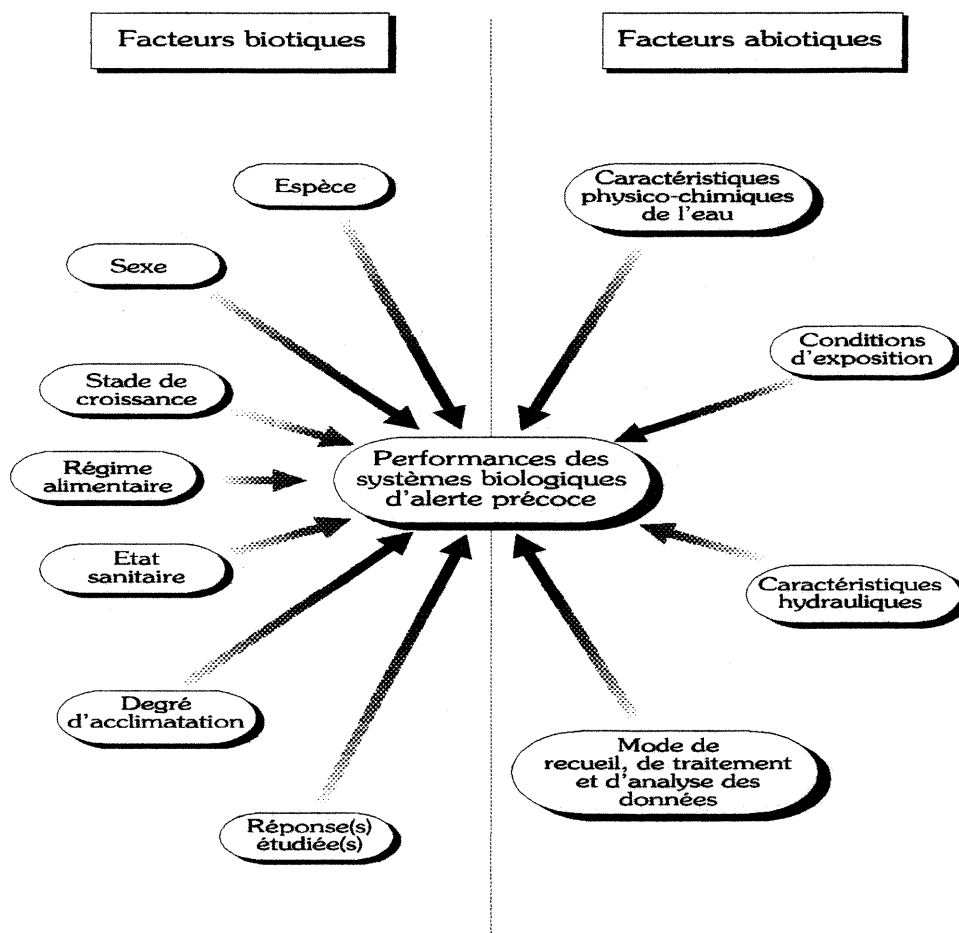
Facteurs biotiques

Facteurs abiotiques

Espèce

Sexe

Stade de croissance

Régime alimentaire

Etat sanitaire

Degré d'acclimatation

Réponse(s) étudiée(s)

Caractéristiques physico-chimiques de l'eau

Conditions d'exposition

Performances des systèmes biologiques d'alerte précoce

Caractéristiques hydrauliques

Mode de recueil, de traitement et d'analyse des données